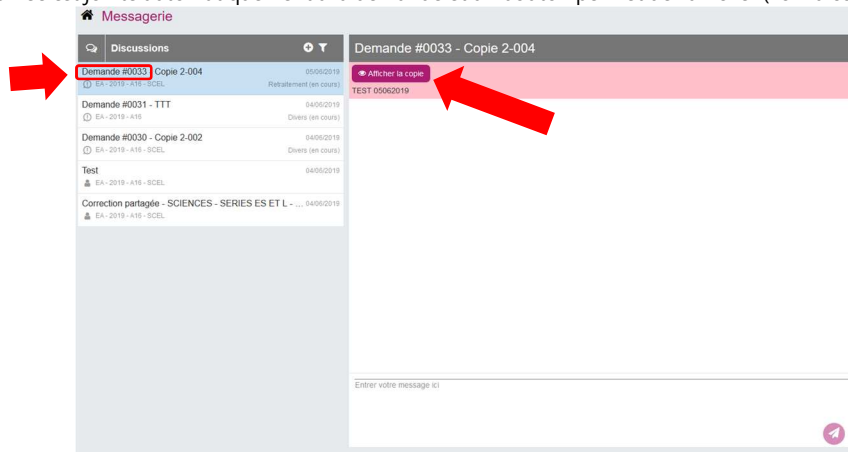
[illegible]

Messagerie

Discussions

Demande #0033 - Copie 2-004
05/06/2019
EA - 2019 - A16 - SCEL
Retraitement (en cours)

Demande #0031 - TTT
04/06/2019
EA - 2019 - A16
Divers (en cours)

Demande #0030 - Copie 2-002
04/06/2019
EA - 2019 - A16 - SCEL
Divers (en cours)

Test
04/06/2019
EA - 2019 - A16 - SCEL

Correction partagée - SCIENCES - SERIES ES ET L - ...
04/06/2019
EA - 2019 - A16 - SCEL

Demande #0033 - Copie 2-004

Afficher la copie

TEST 05062019

Entrer votre message ici